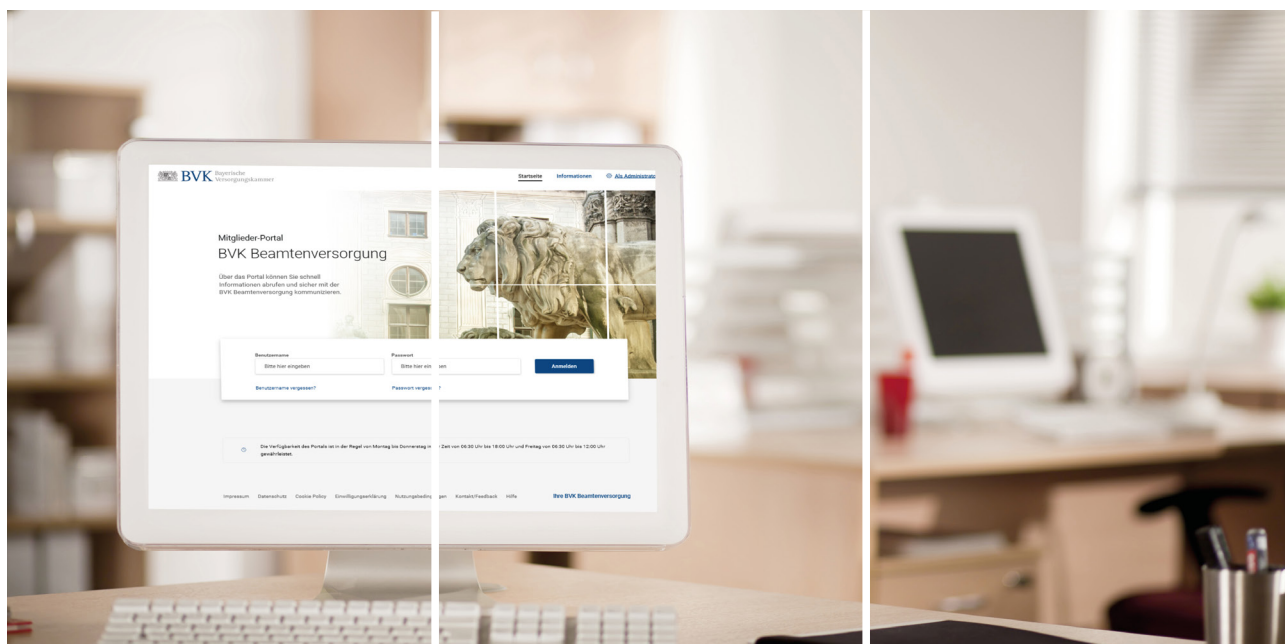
BVK Bayerische Versorgungskammer

Startseite Informationen Als Administrat

Mitglieder-Portal
BVK Beamtenversorgung

Über das Portal können Sie schnell Informationen abrufen und sicher mit der BVK Beamtenversorgung kommunizieren.

Benutzername
Bitte hier eingeben
Benutzername vergessen?

Passwort
Bitte hier ein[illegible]en
Passwort verges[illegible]?

Anmelden

Die Verfügbarkeit des Portals ist in der Regel von Montag bis Donnerstag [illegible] Zeit von 06:30 Uhr bis 18:00 Uhr und Freitag von 06:30 Uhr bis 12:00 Uhr gewährleistet.

Impressum Datenschutz Cookie-Policy Einwilligungserklärung Nutzungsbedin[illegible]gen Kontakt/Feedback Hilfe

Ihre BVK Beamtenversorgung